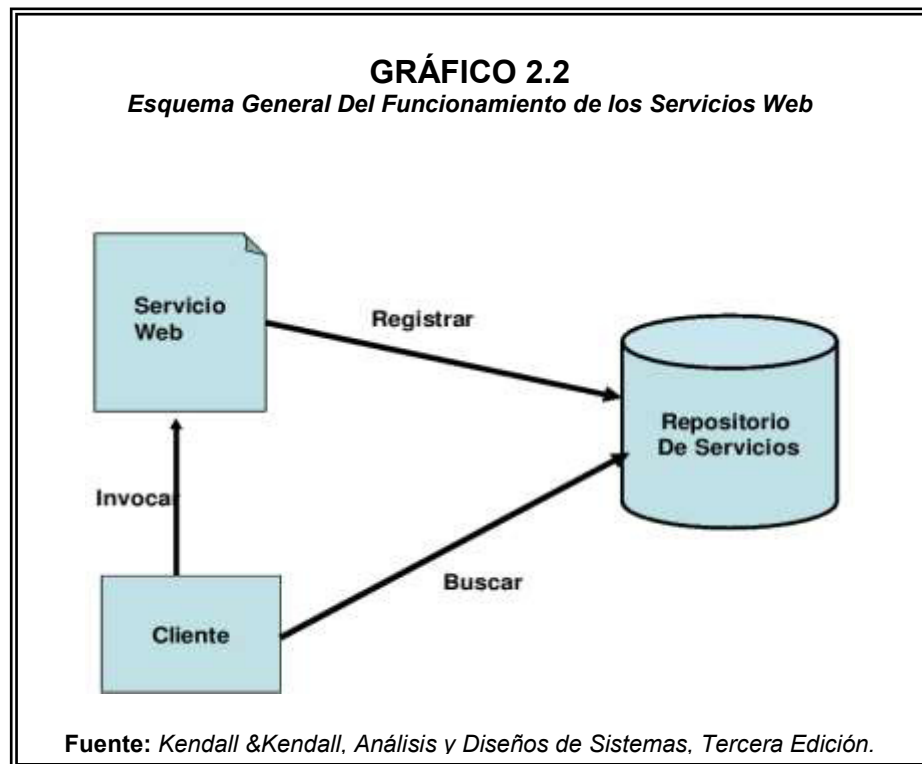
GRÁFICO 2.2
Esquema General Del Funcionamiento de los Servicios Web

Servicio Web

Registrar

Repositorio De Servicios

Invocar

Buscar

Cliente

Fuente: Kendall &Kendall, Análisis y Diseños de Sistemas, Tercera Edición.